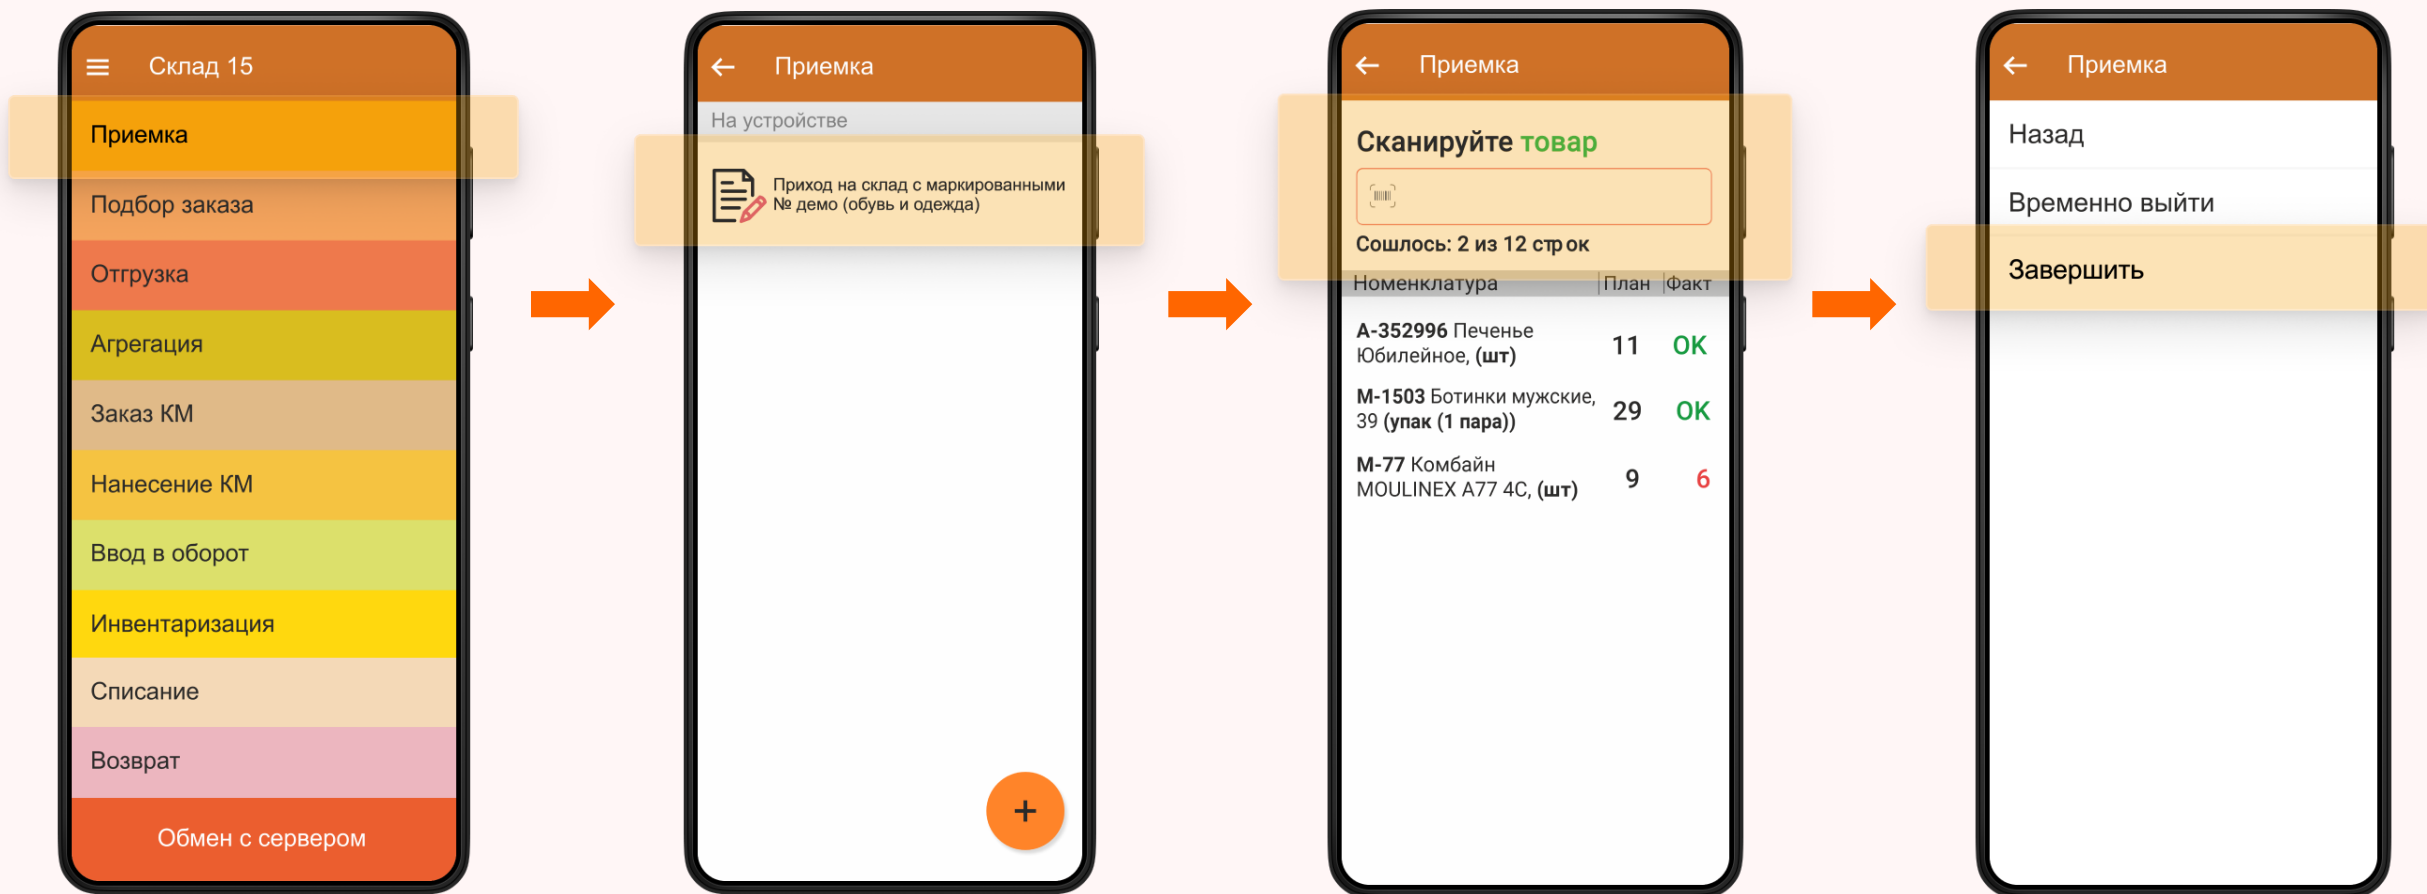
Склад 15

Приемка

Подбор заказа

Отгрузка

Агрегация

Заказ КМ

Нанесение КМ

Ввод в оборот

Инвентаризация

Списание

Возврат

Обмен с сервером

Приемка

На устройстве

Приход на склад с маркированными № демо (обувь и одежда)

+

Приемка

Сканируйте товар

Сошлось: 2 из 12 стр ок

| Номенклатура | План | Факт |
|---|---|---|
| A-352996 Печенье Юбилейное, (шт) | 11 | OK |
| M-1503 Ботинки мужские, 39 (упак (1 пара)) | 29 | OK |
| M-77 Комбайн MOULINEX A77 4C, (шт) | 9 | 6 |

Приемка

Назад

Временно выйти

Завершить